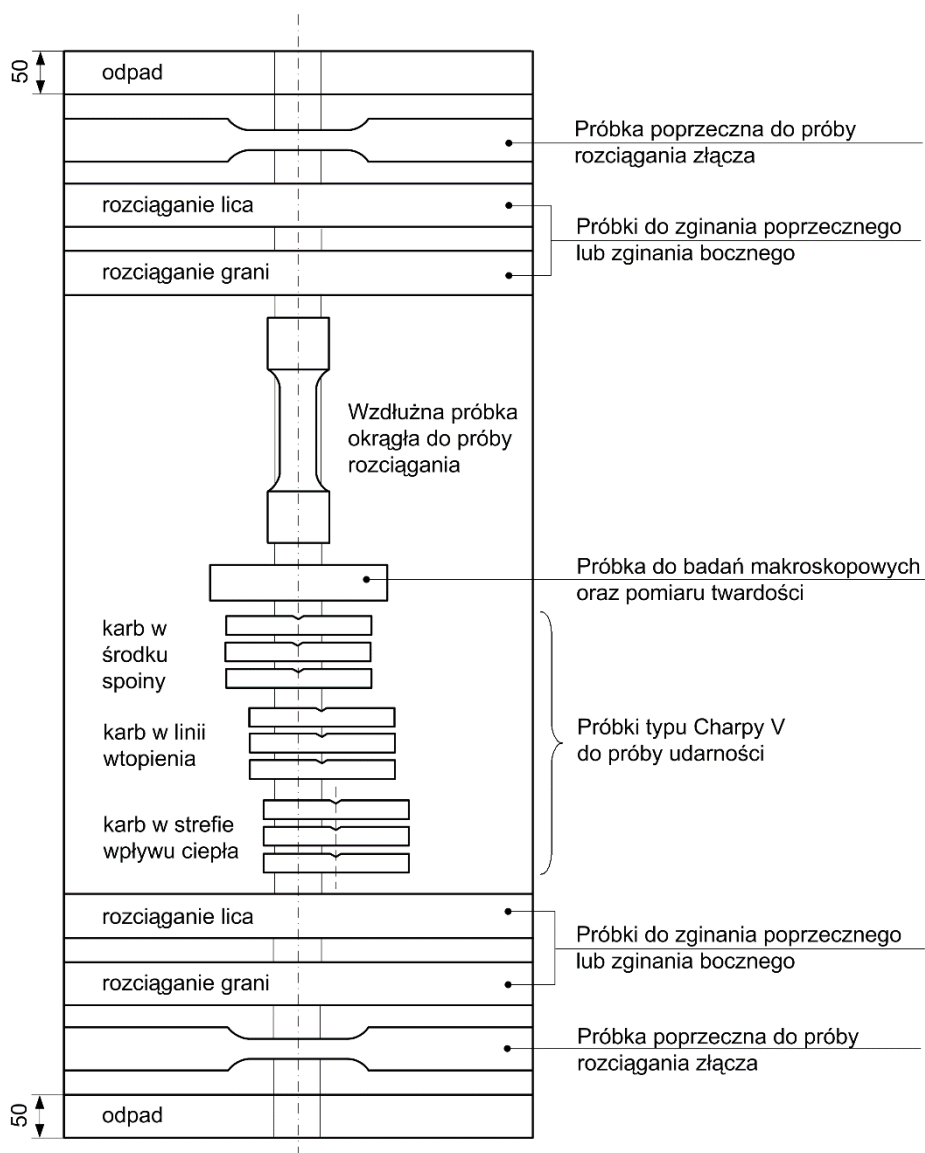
50

odpad

Próbka poprzeczna do próby rozciągania złącza

rozciąganie lica

Próbki do zginania poprzecznego lub zginania bocznego

rozciąganie grani

Wzdłużna próbka okrągła do próby rozciągania

Próbka do badań makroskopowych oraz pomiaru twardości

karb w środku spoiny

karb w linii wtopienia

Próbki typu Charpy V do próby udarności

karb w strefie wpływu ciepła

rozciąganie lica

Próbki do zginania poprzecznego lub zginania bocznego

rozciąganie grani

Próbka poprzeczna do próby rozciągania złącza

50

odpad